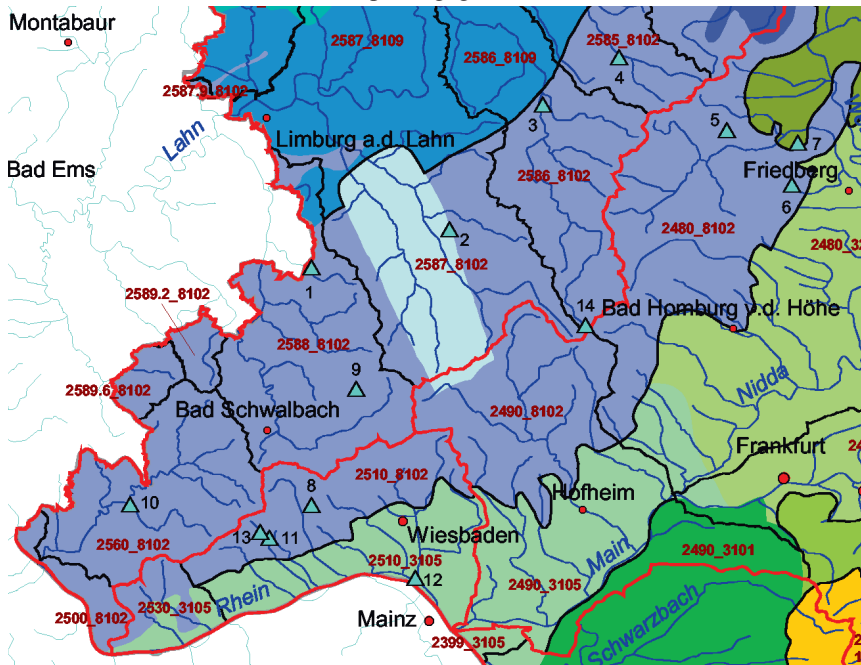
Montabaur
2587_8109
2586_8109
2585_8102
4
2587.9_8102
3
Lahn
Limburg a.d. Lahn
5
7
Bad Ems
2586_8102
Friedberg
6
2
2480_8102
2480_3
2587_8102
1
2589.2_8102
14
Bad Homburg v.d. Höhe
2588_8102
9
Nidda
2589.6_8102
Bad Schwalbach
2490_8102
Frankfurt
2510_8102
8
Hofheim
10
13
11
Wiesbaden
2560_8102
2490_3101
2510_3105
12
Main
2490_3105
Schwarzbach
2500_8102
2530_3105
Rhein
Mainz
2399_3105